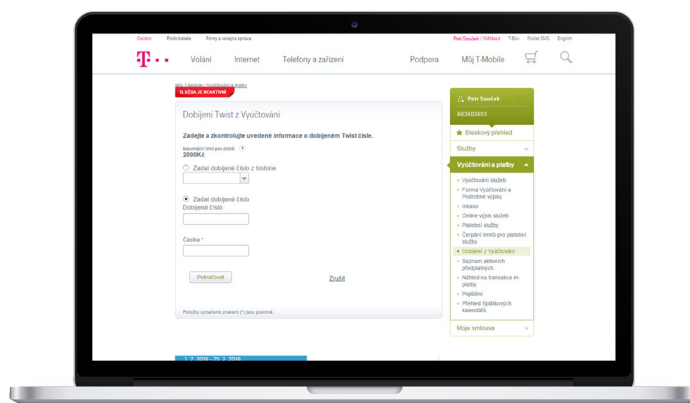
Osobní Podnikatelé Firmy a veřejná správa

Petr Souček / Odhlásit T-Box Poslat SMS English

T · ·

Volání Internet Telefony a zařízení Podpora Můj T-Mobile

Můj T-Mobile > Vyúčtování a platby

SLUŽBA JE AKTIVNÍ

Dobíjení Twist z Vyúčtování

Zadejte a zkontrolujte uvedené informace o dobíjeném Twist čísle.

Maximální limit pro dobití ?
2000Kč

Zadat dobíjené číslo z historie

Zadat dobíjené číslo
Dobíjené číslo

Částka *

Pokračovat

Zrušit

Položky označené znakem (*) jsou povinné.

Petr Souček
603603603

Bleskový přehled

Služby

Vyúčtování a platby

Vyúčtování služeb
Forma Vyúčtování a Podrobné výpisy
Inkaso
Online výpis služeb
Platební služby
Čerpání limitů pro platební služby
Dobíjení z Vyúčtování
Seznam aktivních předplatných
Nákup na transakce m-platby
Poplatky
Přehled Splátkových kalendářů

Moje smlouva

1. 2. 2016 - 29. 2. 2016